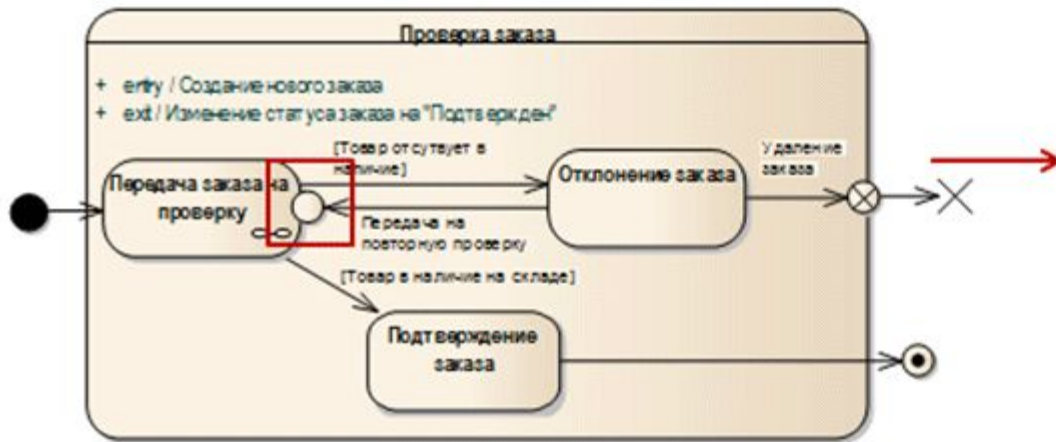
Проверка заказа

+ entry / Создание нового заказа
+ exit / Изменение статуса заказа на "Подтвержден"

[Товар отсутвует в наличие]

Передача заказа на проверку

Отклонение заказа

Удаление заказа

Передача на повторную проверку

[Товар в наличие на складе]

Подтверждение заказа